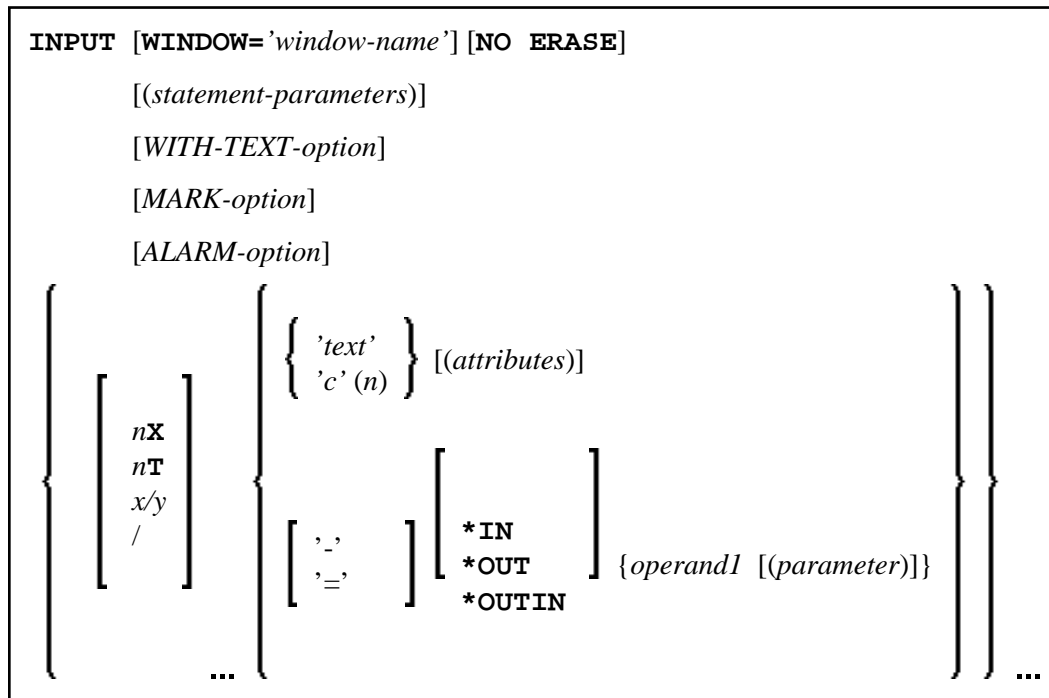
INPUT [WINDOW='window-name'] [NO ERASE]

[(statement-parameters)]

[WITH-TEXT-option]

[MARK-option]

[ALARM-option]

nX
nT
x/y
/

...

'text'
'c' (n)

[(attributes)]

'-'
'='

*IN
*OUT
*OUTIN

{operand1 [(parameter)]}

...